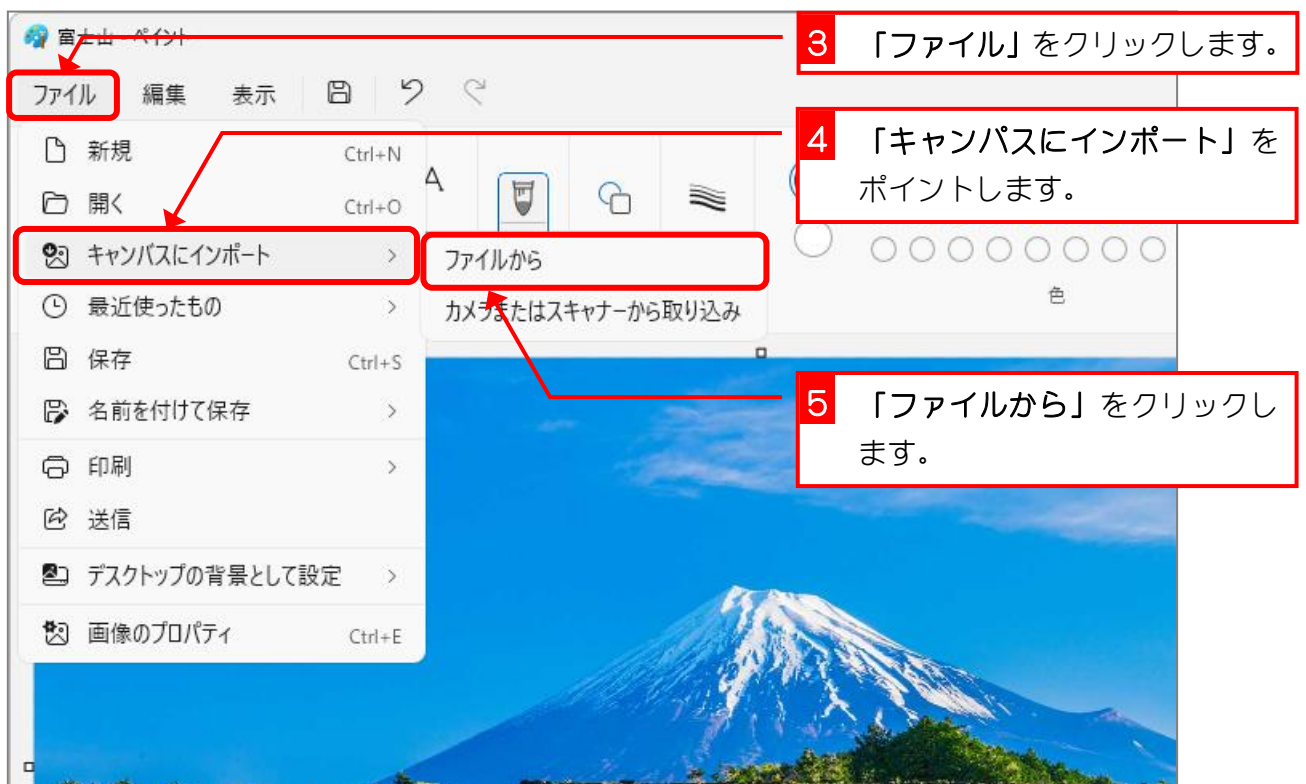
富士山 - ペイント

ファイル 編集 表示

新規 Ctrl+N
開く Ctrl+O
キャンパスにインポート >
最近使ったもの >
保存 Ctrl+S
名前を付けて保存 >
印刷 >
送信
デスクトップの背景として設定 >
画像のプロパティ Ctrl+E

ファイルから
カメラまたはスキャナーから取り込み

色

3 「ファイル」をクリックします。

4 「キャンパスにインポート」をポイントします。

5 「ファイルから」をクリックします。